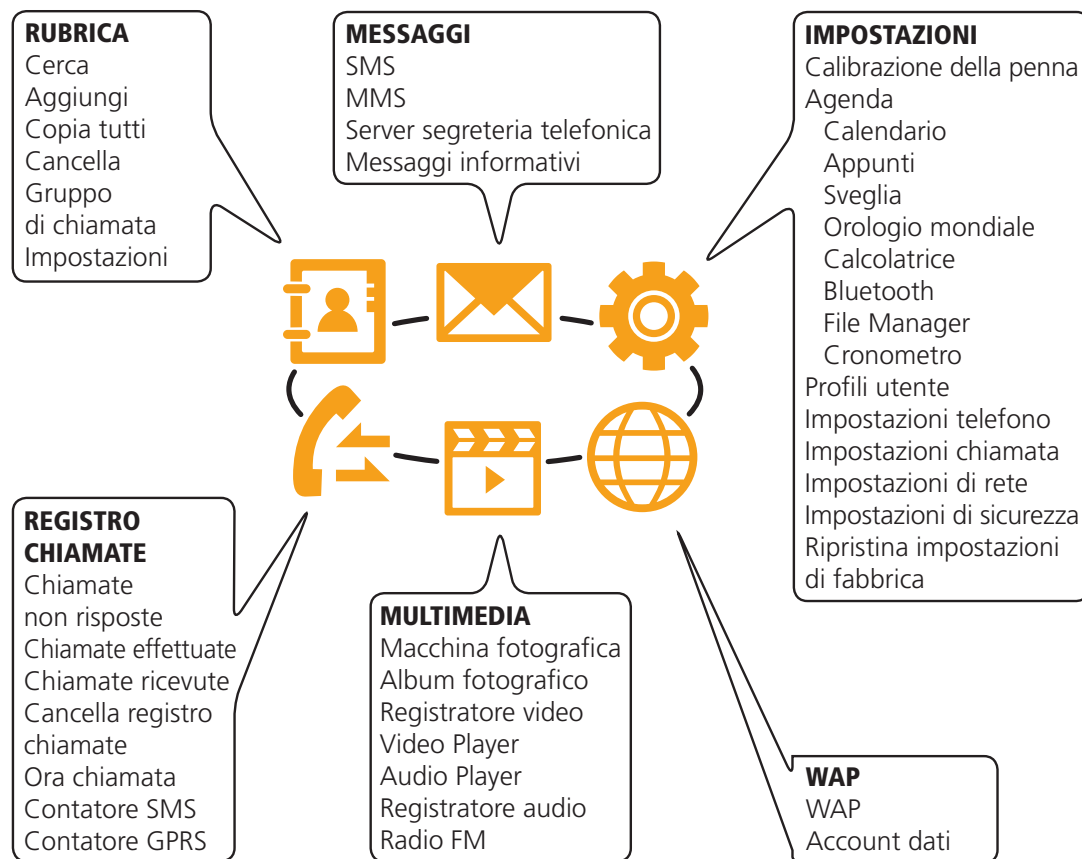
RUBRICA
Cerca
Aggiungi
Copia tutti
Cancella
Gruppo di chiamata
Impostazioni

MESSAGGI
SMS
MMS
Server segreteria telefonica
Messaggi informativi

IMPOSTAZIONI
Calibrazione della penna
Agenda
Calendario
Appunti
Sveglia
Orologio mondiale
Calcolatrice
Bluetooth
File Manager
Cronometro
Profili utente
Impostazioni telefono
Impostazioni chiamata
Impostazioni di rete
Impostazioni di sicurezza
Ripristina impostazioni di fabbrica

REGISTRO CHIAMATE
Chiamate non risposte
Chiamate effettuate
Chiamate ricevute
Cancella registro chiamate
Ora chiamata
Contatore SMS
Contatore GPRS

MULTIMEDIA
Macchina fotografica
Album fotografico
Registratore video
Video Player
Audio Player
Registratore audio
Radio FM

WAP
WAP
Account dati